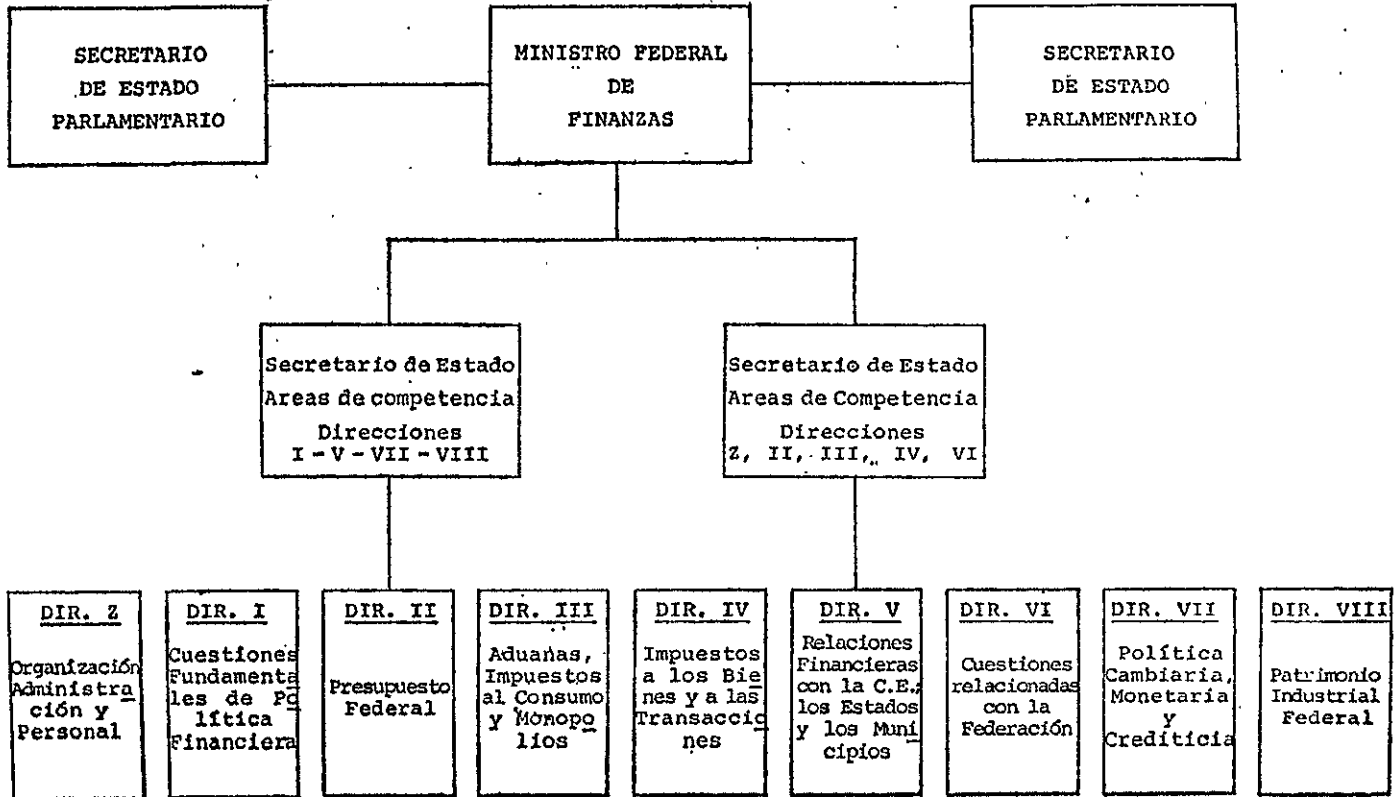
SECRETARIO DE ESTADO PARLAMENTARIO

MINISTRO FEDERAL DE FINANZAS

SECRETARIO DE ESTADO PARLAMENTARIO

Secretario de Estado
Areas de competencia
Direcciones
I - V - VII - VIII

Secretario de Estado
Areas de Competencia
Direcciones
Z, II, III, IV, VI

DIR. Z
Organización Administración y Personal

DIR. I
Cuestiones Fundamentales de Política Financiera

DIR. II
Presupuesto Federal

DIR. III
Aduanas, Impuestos al Consumo y Monopolios

DIR. IV
Impuestos a los Bienes y a las Transacciones

DIR. V
Relaciones Financieras con la C.E., los Estados y los Munícipios

DIR. VI
Cuestiones relacionadas con la Federación

DIR. VII
Política Cambiaria, Monetaria y Crediticia

DIR. VIII
Patrimonio Industrial Federal